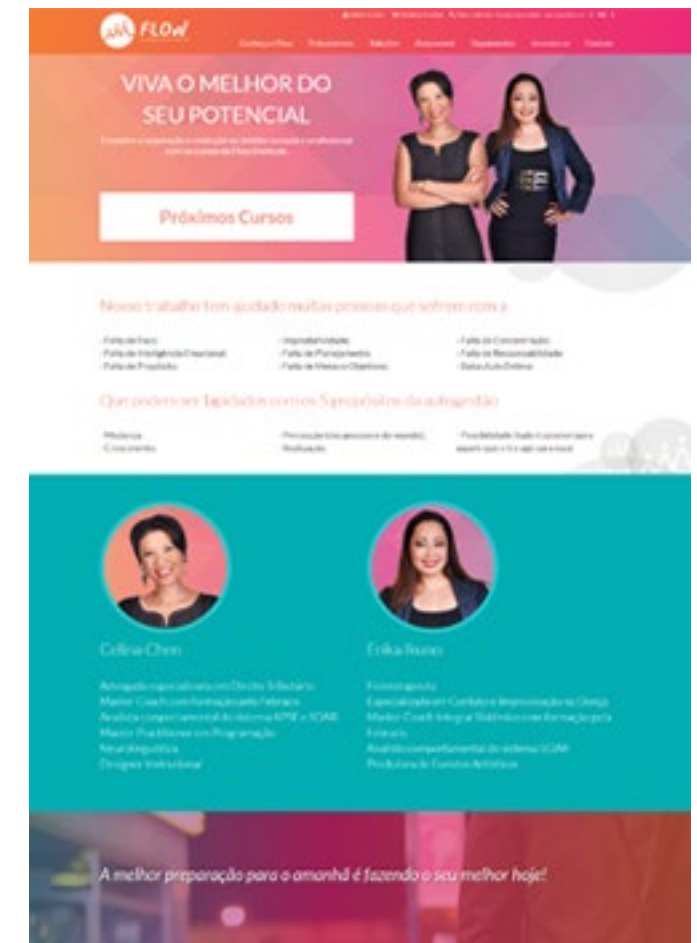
FLOW

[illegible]

VIVA O MELHOR DO SEU POTENCIAL

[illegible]

Próximos Cursos

Nosso trabalho tem ajudado muitas pessoas que sofrem com a

- Falta de Foco
- Falta de Inteligência Emocional
- Falta de Propósito
- Improdutividade
- Falta de Planejamento
- Falta de Metas e Objetivos
- Falta de Concentração
- Falta de Responsabilidade
- Baixa Auto Estima

Que podem ser Tapidados com os 5 propósitos da autogestão

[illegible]

Celina Chen

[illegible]

Erika Ikuno

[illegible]

A melhor preparação para o amanhã é fazendo o seu melhor hoje!